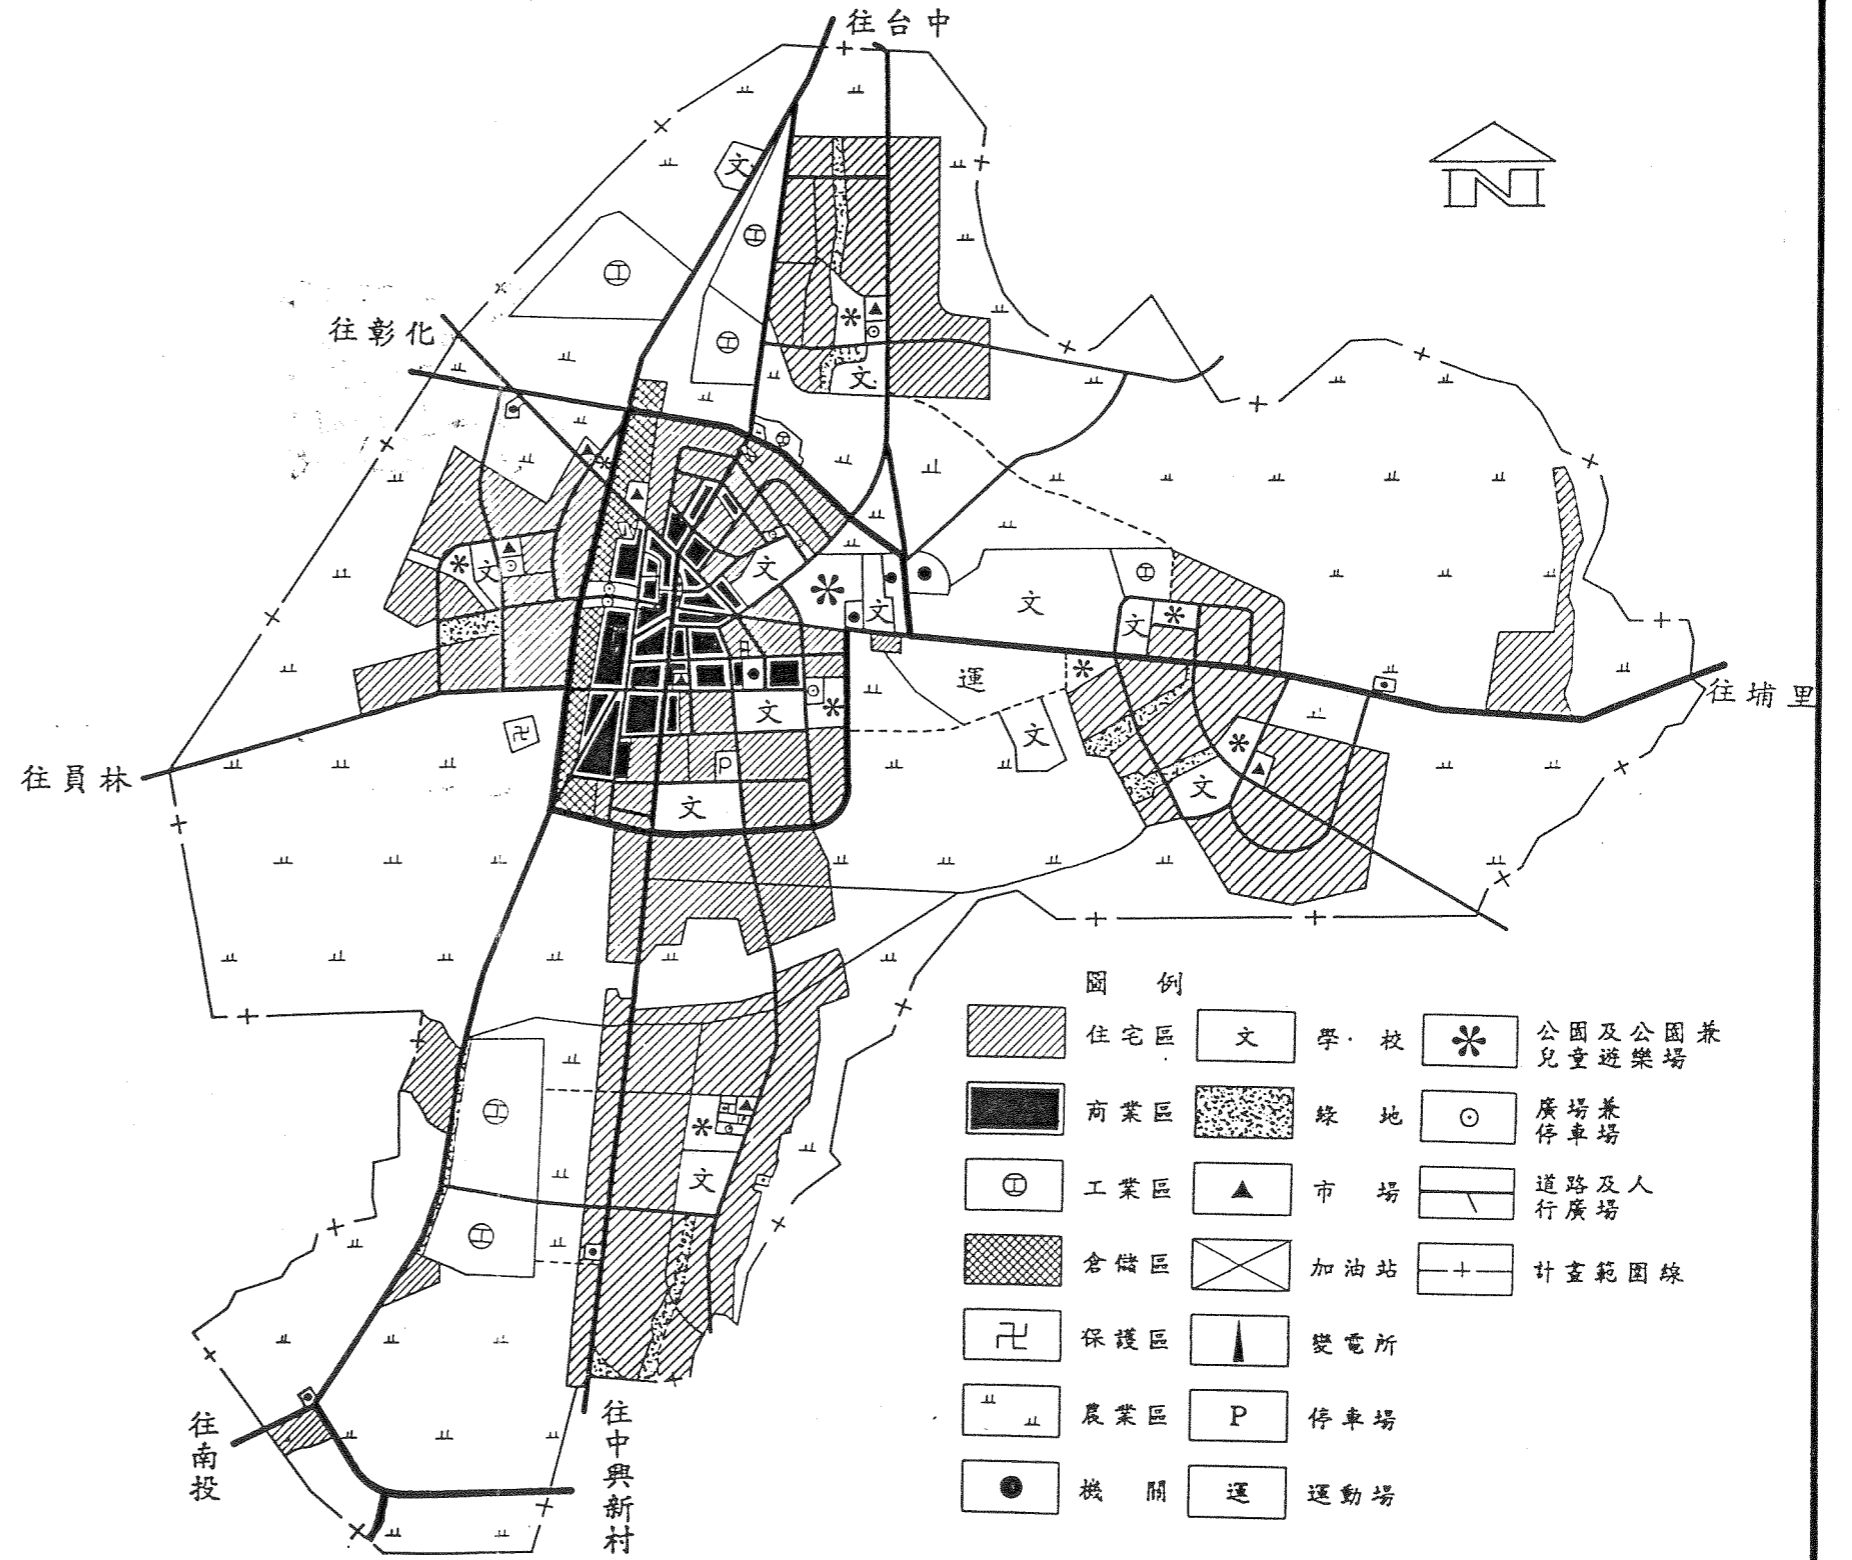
往台中

N

往彰化

往埔里

往員林

往南投

往中興新村

文
文
文
文
文
文
文
文
文
文
運

圖　例

| | 住宅區 | 文 | 學校 | | 公園及公園兼兒童遊樂場 |
|---|---|---|---|---|---|
| | 商業區 | | 綠地 | | 廣場兼停車場 |
| | 工業區 | | 市場 | | 道路及人行廣場 |
| | 倉儲區 | | 加油站 | | 計畫範圍線 |
| 卍 | 保護區 | | 變電所 | | |
| | 農業區 | P | 停車場 | | |
| | 機關 | 運 | 運動場 | | |